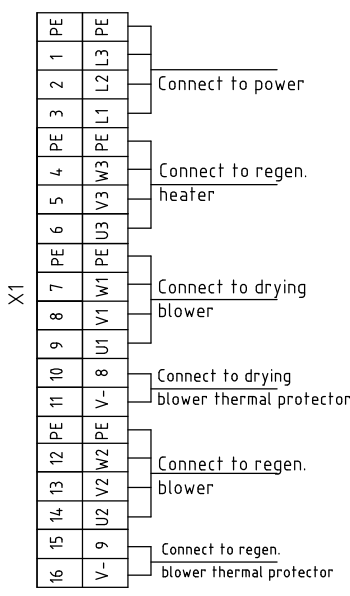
X1

| | |
|---|---|
| PE | PE |
| 1 | L3 |
| 2 | L2 |
| 3 | L1 |
| PE | PE |
| 4 | W3 |
| 5 | V3 |
| 6 | U3 |
| PE | PE |
| 7 | W1 |
| 8 | V1 |
| 9 | U1 |
| 10 | 8 |
| 11 | V- |
| PE | PE |
| 12 | W2 |
| 13 | V2 |
| 14 | U2 |
| 15 | 9 |
| 16 | V- |

Connect to power

Connect to regen. heater

Connect to drying blower

Connect to drying blower thermal protector

Connect to regen. blower

Connect to regen. blower thermal protector